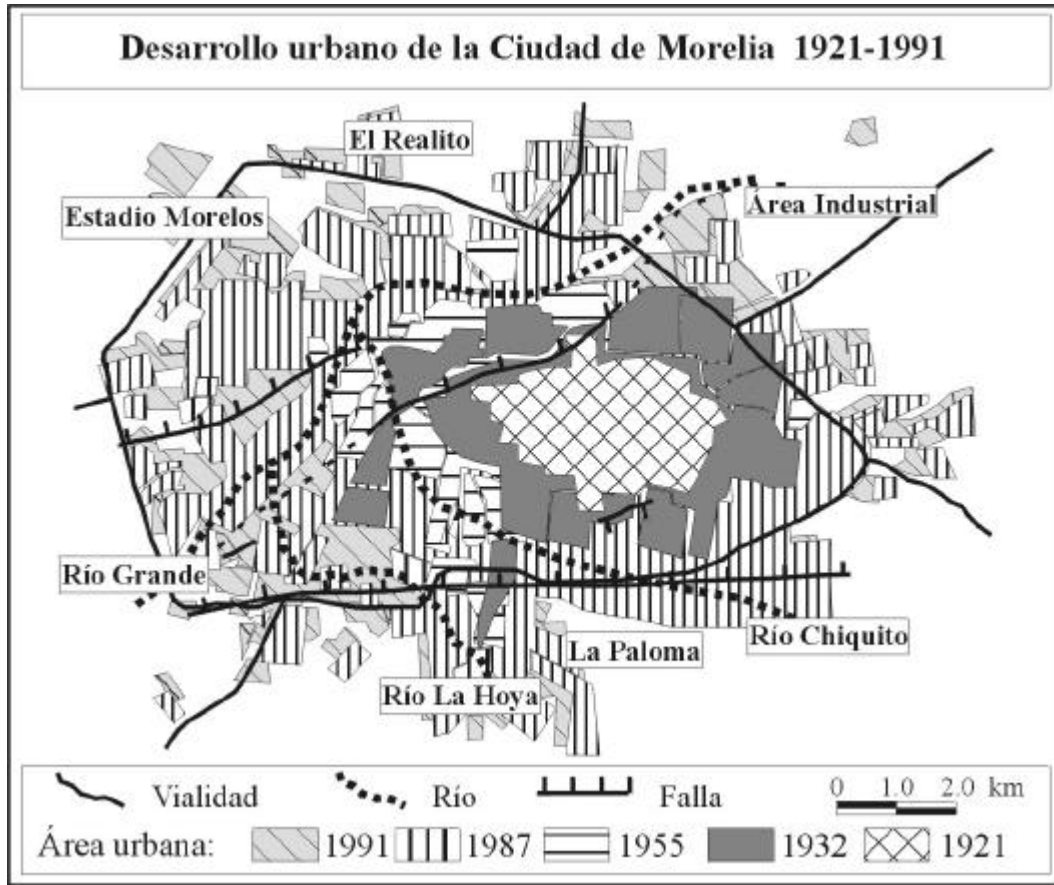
Desarrollo urbano de la Ciudad de Morelia 1921-1991

El Realito

Estadio Morelos

Área Industrial

Río Grande

Río Chiquito

La Paloma

Río La Hoya

Vialidad Río Falla

0 1.0 2.0 km

Área urbana: 1991 1987 1955 1932 1921